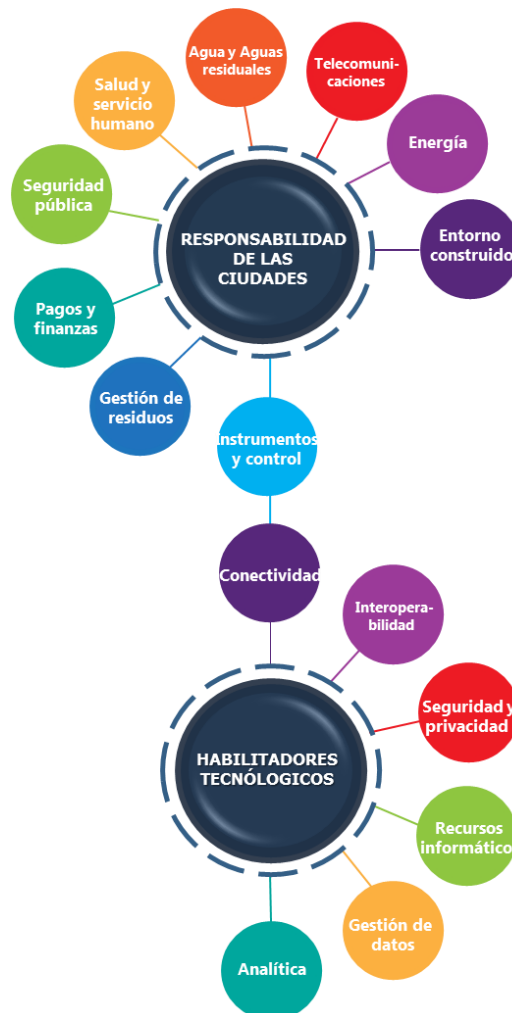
Agua y Aguas residuales

Telecomunicaciones

Salud y servicio humano

Energía

Seguridad pública

RESPONSABILIDAD DE LAS CIUDADES

Entorno construido

Pagos y finanzas

Gestión de residuos

Instrumentos y control

Conectividad

Interoperabilidad

Seguridad y privacidad

HABILITADORES TECNÓLOGICOS

Recursos informático

Gestión de datos

Analítica